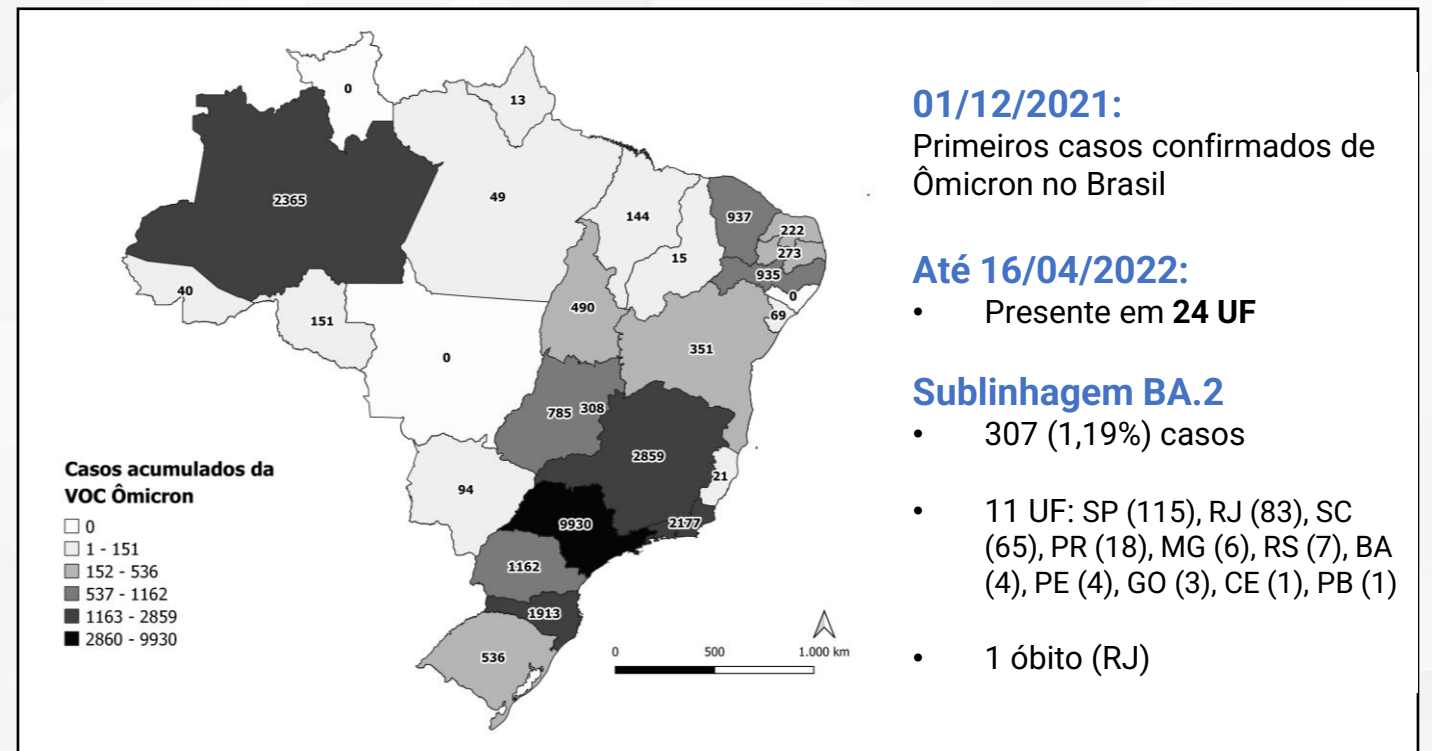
0
13
2365
49
144
937
222
273
15
935
0
40
151
490
69
0
351
785
308
2859
21
94
9930
2177
1162
1913
536

Casos acumulados da VOC Ômicron
0
1 - 151
152 - 536
537 - 1162
1163 - 2859
2860 - 9930

0
500
1.000 km

01/12/2021:
Primeiros casos confirmados de Ômicron no Brasil

Até 16/04/2022:
• Presente em **24 UF**

Sublinhagem BA.2
• 307 (1,19%) casos

• 11 UF: SP (115), RJ (83), SC (65), PR (18), MG (6), RS (7), BA (4), PE (4), GO (3), CE (1), PB (1)

• 1 óbito (RJ)